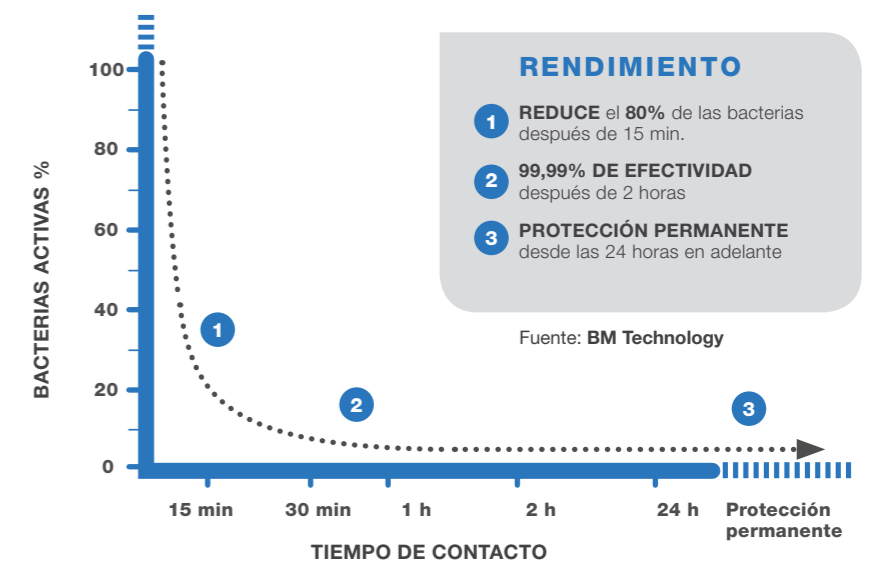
BACTERIAS ACTIVAS %

100
80
60
40
20
0

1
2
3

15 min
30 min
1 h
2 h
24 h
Protección permanente

TIEMPO DE CONTACTO

RENDIMIENTO

1 REDUCE el 80% de las bacterias después de 15 min.

2 99,99% DE EFECTIVIDAD después de 2 horas

3 PROTECCIÓN PERMANENTE desde las 24 horas en adelante

Fuente: BM Technology